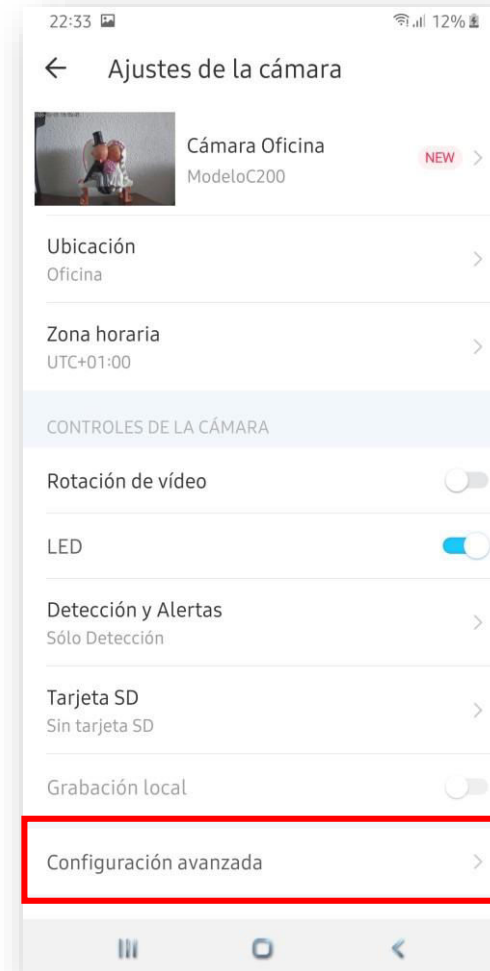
22:33 12%

Ajustes de la cámara

Cámara Oficina
ModeloC200
NEW

Ubicación
Oficina

Zona horaria
UTC+01:00

CONTROLES DE LA CÁMARA

Rotación de vídeo

LED

Detección y Alertas
Sólo Detección

Tarjeta SD
Sin tarjeta SD

Grabación local

Configuración avanzada